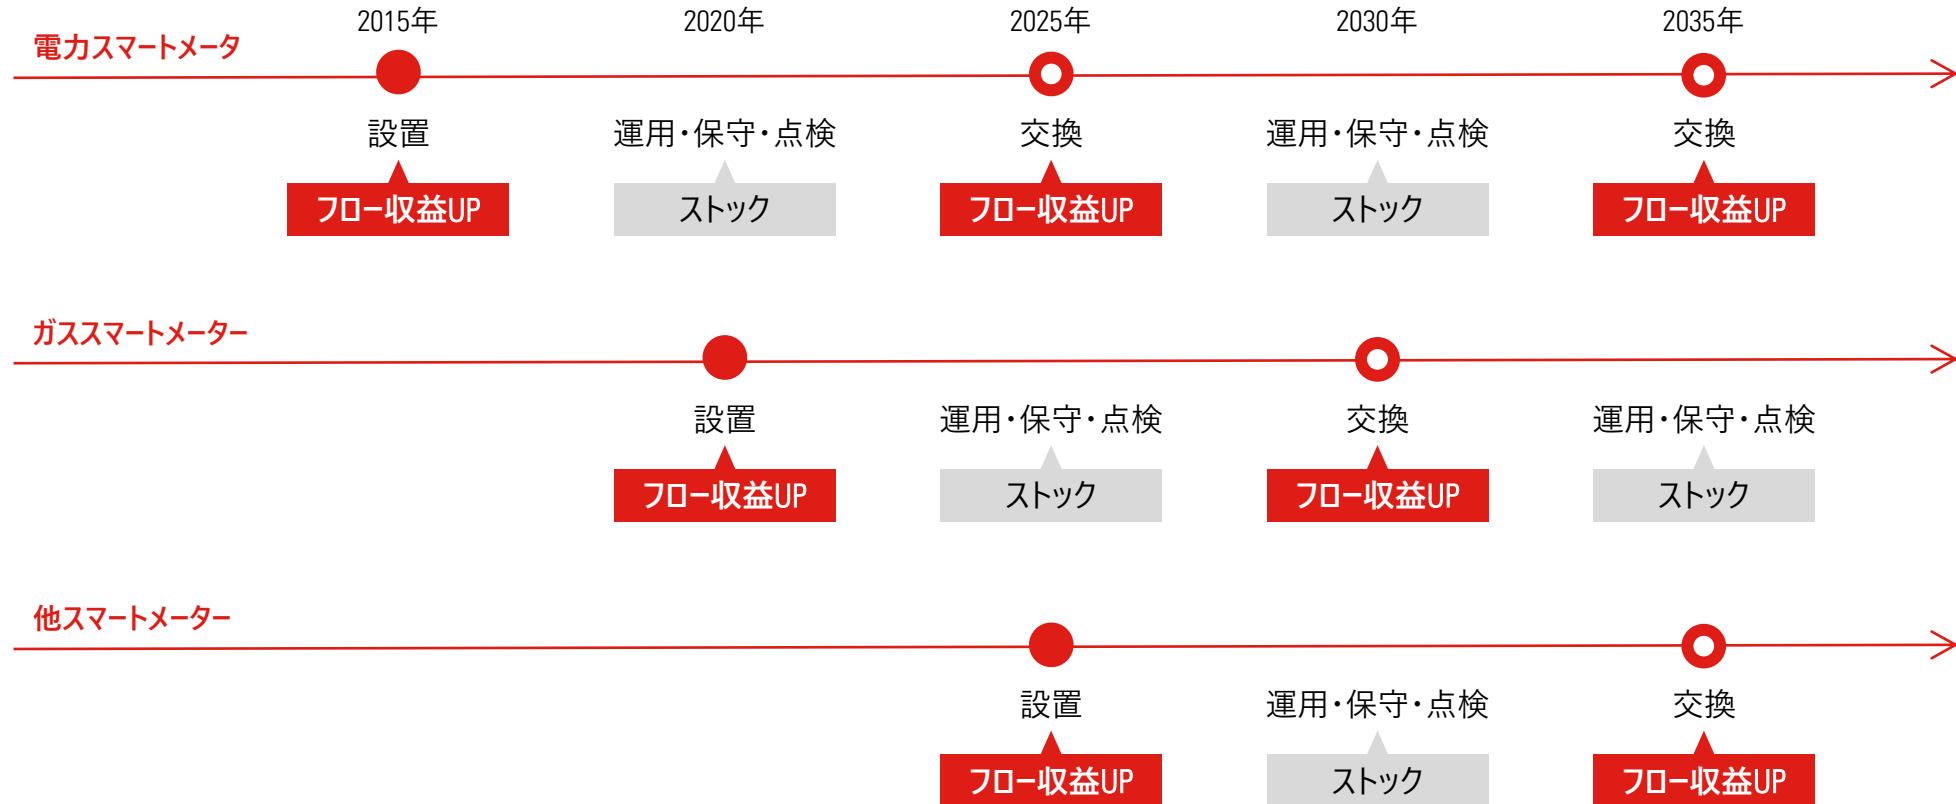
2015年 2020年 2025年 2030年 2035年

電力スマートメータ

設置
フロー収益UP

運用・保守・点検
ストック

交換
フロー収益UP

運用・保守・点検
ストック

交換
フロー収益UP

ガススマートメーター

設置
フロー収益UP

運用・保守・点検
ストック

交換
フロー収益UP

運用・保守・点検
ストック

他スマートメーター

設置
フロー収益UP

運用・保守・点検
ストック

交換
フロー収益UP